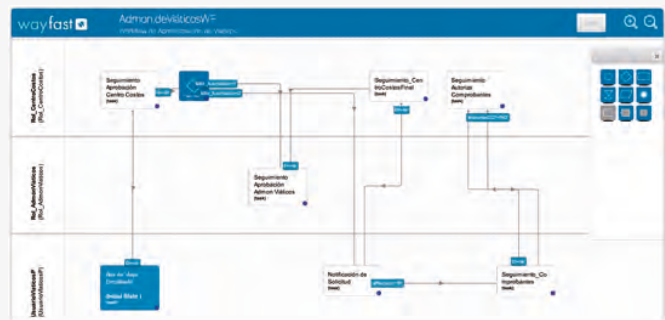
wayfast

Admon.deViáticosWF

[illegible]

Rol_CentroCostos
(Rol_CentroCostos)

Seguimiento Aprobación Centro Costos
(task)

Enviar

Seguimiento_Cen troCostosFinal
(task)

Seguimiento Autorizar Comprobantes
(task)

Rol_AdmonViaticos
(Rol_AdmonViaticos)

Enviar

Seguimiento Aprobación Admon Viáticos
(task)

UsuarioViaticosF
(UsuarioViaticosF)

Enviar

Alta de Viaje Omnibus
(Initial State)
(task)

Notificación de Solicitud
(task)

Enviar

Seguimiento_Co mprobantes
(task)